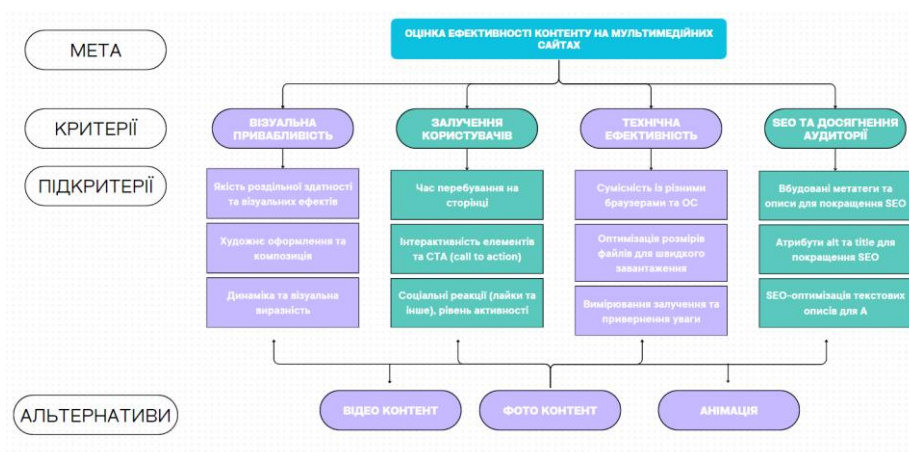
МЕТА

ОЦІНКА ЕФЕКТИВНОСТІ КОНТЕНТУ НА МУЛЬТИМЕДІЙНИХ САЙТАХ

КРИТЕРІЇ

ВІЗУАЛЬНА ПРИВАБЛИВІСТЬ

ЗАЛУЧЕННЯ КОРИСТУВАЧІВ

ТЕХНІЧНА ЕФЕКТИВНІСТЬ

SEO ТА ДОСЯГНЕННЯ АУДИТОРІЇ

ПІДКРИТЕРІЇ

Якість роздільної здатності та візуальних ефектів

Художнє оформлення та композиція

Динаміка та візуальна виразність

Час перебування на сторінці

Інтерактивність елементів та CTA (call to action)

Соціальні реакції (лайки та інше), рівень активності

Сумісність із різними браузерами та ОС

Оптимізація розмірів файлів для швидкого завантаження

Вимірювання залучення та привернення уваги

Вбудовані метатеги та описи для покращення SEO

Атрибути alt та title для покращення SEO

SEO-оптимізація текстових описів для А

АЛЬТЕРНАТИВИ

ВІДЕО КОНТЕНТ

ФОТО КОНТЕНТ

АНІМАЦІЯ